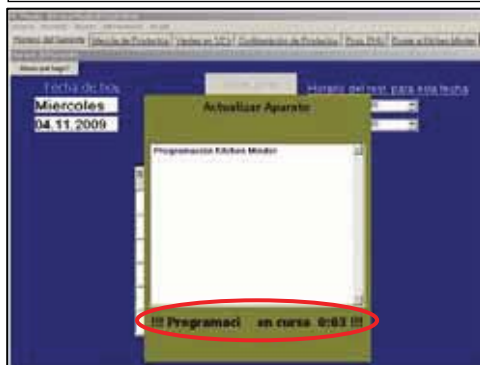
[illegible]

Horario del Servicio | Selección de Productos | Ventas en TPV | Confirmación de Productos | Pedir PVC | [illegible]

Fecha de hoy
Miercoles
04.11.2009

Horario del rest. para esta fecha

Actualizar Aparato

Programación Kitchen Minder

!!! Programaci   en curso 0:03 !!!